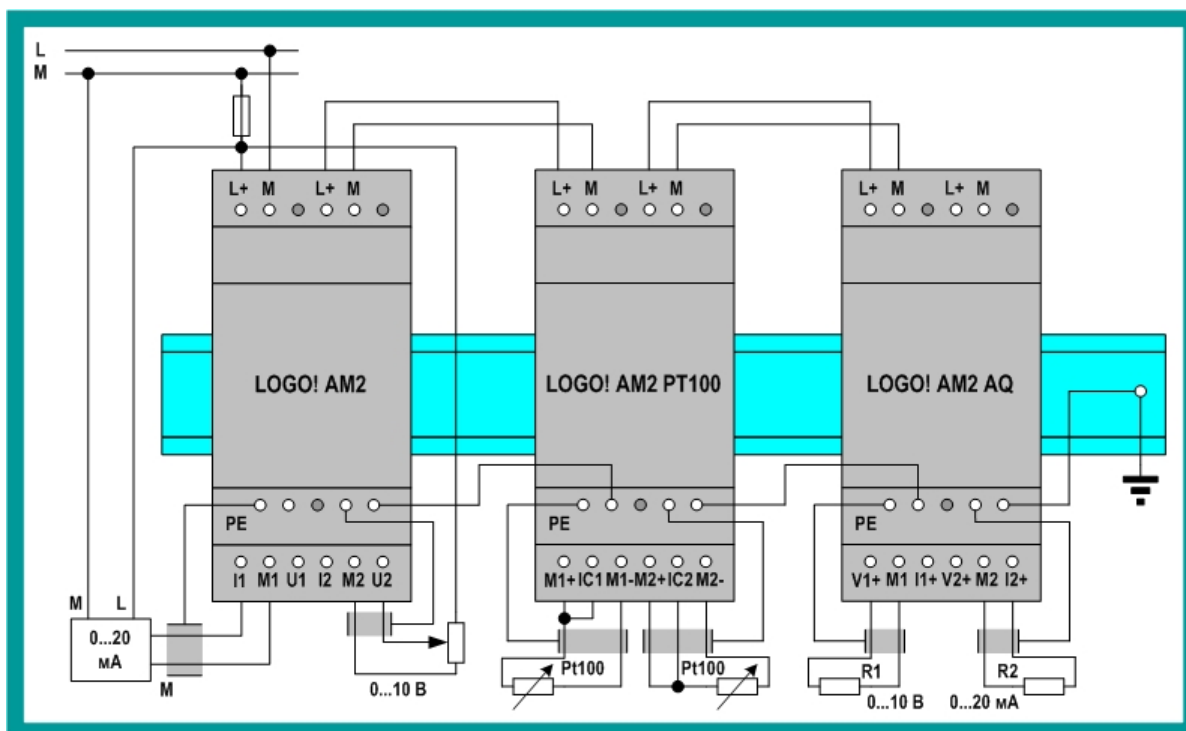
L
M

L+ M L+ M
L+ M L+ M
L+ M L+ M

LOGO! AM2
LOGO! AM2 PT100
LOGO! AM2 AQ

PE
PE
PE

I1 M1 U1 I2 M2 U2
M1+ IC1 M1- M2+ IC2 M2-
V1+ M1 I1+ V2+ M2 I2+

M L
0...20 мА
M
0...10 В
Pt100
Pt100
R1
0...10 В
R2
0...20 мА